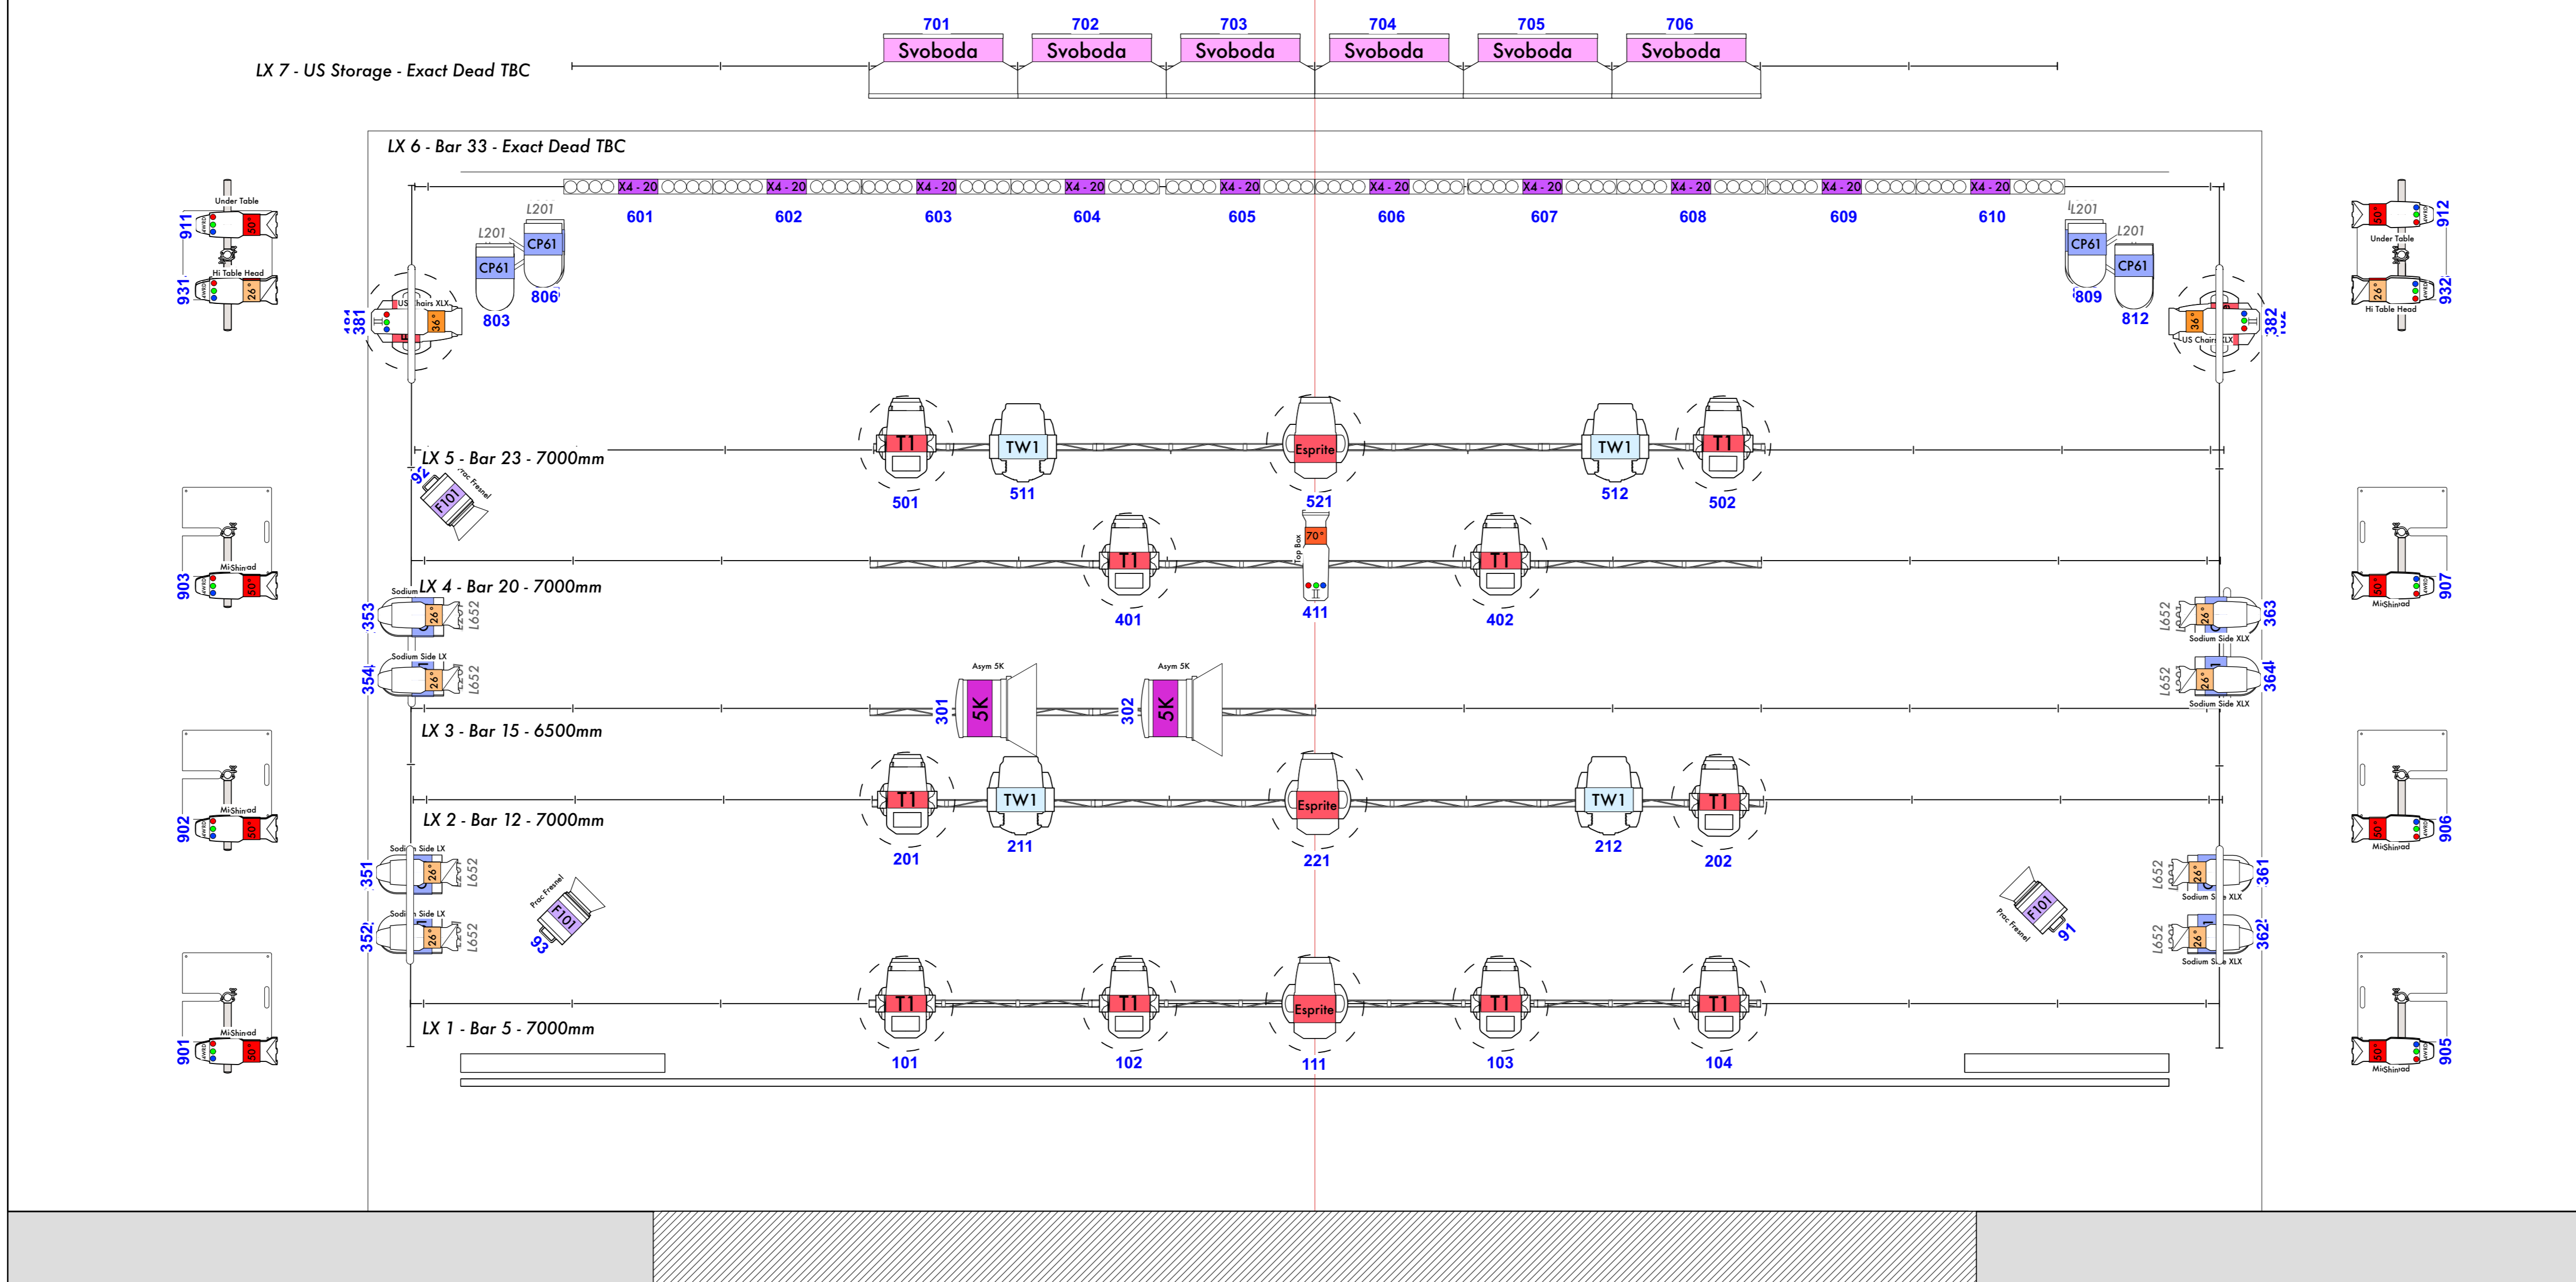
701 702 703 704 705 706
Svoboda Svoboda Svoboda Svoboda Svoboda Svoboda

LX 7 - US Storage - Exact Dead TBC

LX 6 - Bar 33 - Exact Dead TBC

X4 - 20 X4 - 20 X4 - 20 X4 - 20 X4 - 20 X4 - 20 X4 - 20 X4 - 20 X4 - 20 X4 - 20
601 602 603 604 605 606 607 608 609 610

Under Table
911 50°
Hi Table Head
931 26°

L201 L201
CP61 CP61
803 806

L201 L201
CP61 CP61
809 812

Under Table
50° 912
Hi Table Head
26° 932

381 US Chairs XLX 36°
36° US Chairs XLX 382

T1 TW1 Esprite TW1 T1
LX 5 - Bar 23 - 7000mm
501 511 521 512 502

Prac Fresnel
F101

MiShinad 50° 903
MiShinad 50° 907

70°
Top Box
T1 T1
401 411 402

Sodium 26° L652 353
LX 4 - Bar 20 - 7000mm
Sodium Side LX 26° L652 354

L652 26° Sodium Side XLX 363
L652 26° Sodium Side XLX 364

Asym 5K Asym 5K
301 5K 302 5K
LX 3 - Bar 15 - 6500mm

MiShinad 50° 902
MiShinad 50° 906

T1 TW1 Esprite TW1 T1
LX 2 - Bar 12 - 7000mm
201 211 221 212 202

351 Sodium Side LX 26° L652
352 Sodium Side LX 26° L652
Prac Fresnel F101 93

L652 26° Sodium Side XLX 361
L652 26° Sodium Side XLX 362
Prac Fresnel F101 91

MiShinad 50° 901
MiShinad 50° 905

T1 T1 Esprite T1 T1
LX 1 - Bar 5 - 7000mm
101 102 111 103 104